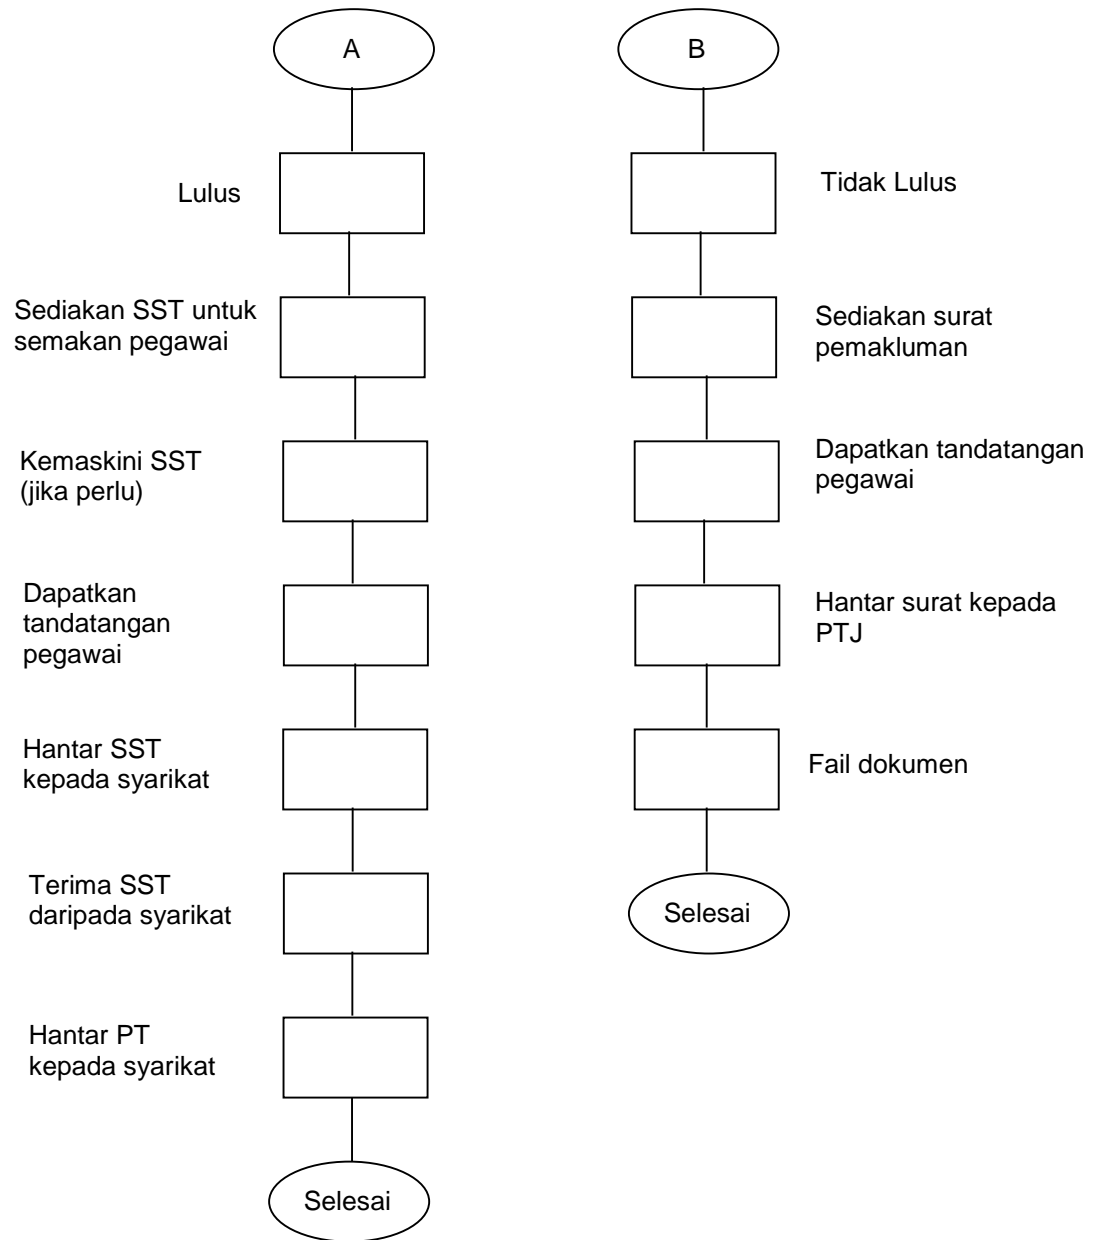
A

Lulus

Sediakan SST untuk semakan pegawai

Kemaskini SST (jika perlu)

Dapatkan tandatangan pegawai

Hantar SST kepada syarikat

Terima SST daripada syarikat

Hantar PT kepada syarikat

Selesai

B

Tidak Lulus

Sediakan surat pemakluman

Dapatkan tandatangan pegawai

Hantar surat kepada PTJ

Fail dokumen

Selesai